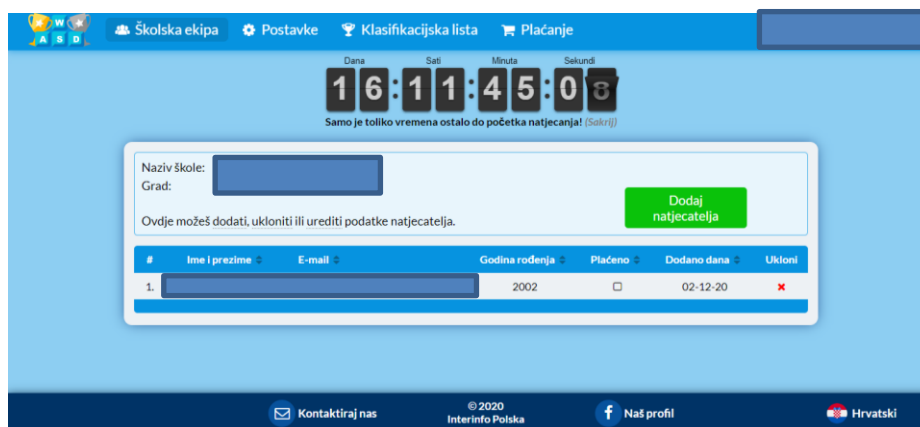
W A S D

Školska ekipa   Postavke   Klasifikacijska lista   Plaćanje

Dana   Sati   Minuta   Sekundi
16 : 11 : 45 : 08

Samo je toliko vremena ostalo do početka natjecanja! (Sakrij)

Naziv škole: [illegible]
Grad:

Ovdje možeš dodati, ukloniti ili urediti podatke natjecatelja.

Dodaj natjecatelja

| # | Ime i prezime | E-mail | Godina rođenja | Plaćeno | Dodano dana | Ukloni |
|---|---|---|---|---|---|---|
| 1. | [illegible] | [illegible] | 2002 | ☐ | 02-12-20 | ✖ |

Kontaktiraj nas   © 2020 Interinfo Polska   Naš profil   Hrvatski